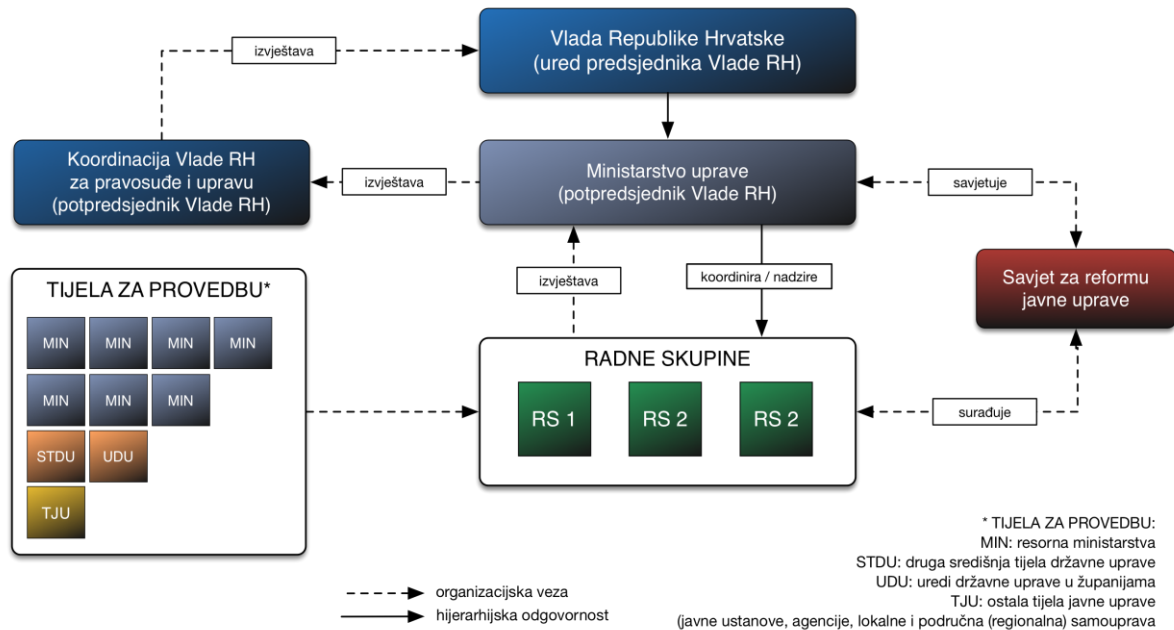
izvještava

Vlada Republike Hrvatske
(ured predsjednika Vlade RH)

Koordinacija Vlade RH
za pravosuđe i upravu
(potpredsjednik Vlade RH)

izvještava

Ministarstvo uprave
(potpredsjednik Vlade RH)

savjetuje

Savjet za reformu
javne uprave

izvještava

koordinira / nadzire

TIJELA ZA PROVEDBU*

MIN MIN MIN MIN
MIN MIN MIN
STDU UDU
TJU

RADNE SKUPINE

RS 1 RS 2 RS 2

surađuje

* TIJELA ZA PROVEDBU:
MIN: resorna ministarstva
STDU: druga središnja tijela državne uprave
UDU: uredi državne uprave u županijama
TJU: ostala tijela javne uprave
(javne ustanove, agencije, lokalne i područna (regionalna) samouprava

organizacijska veza
hijerarhijska odgovornost